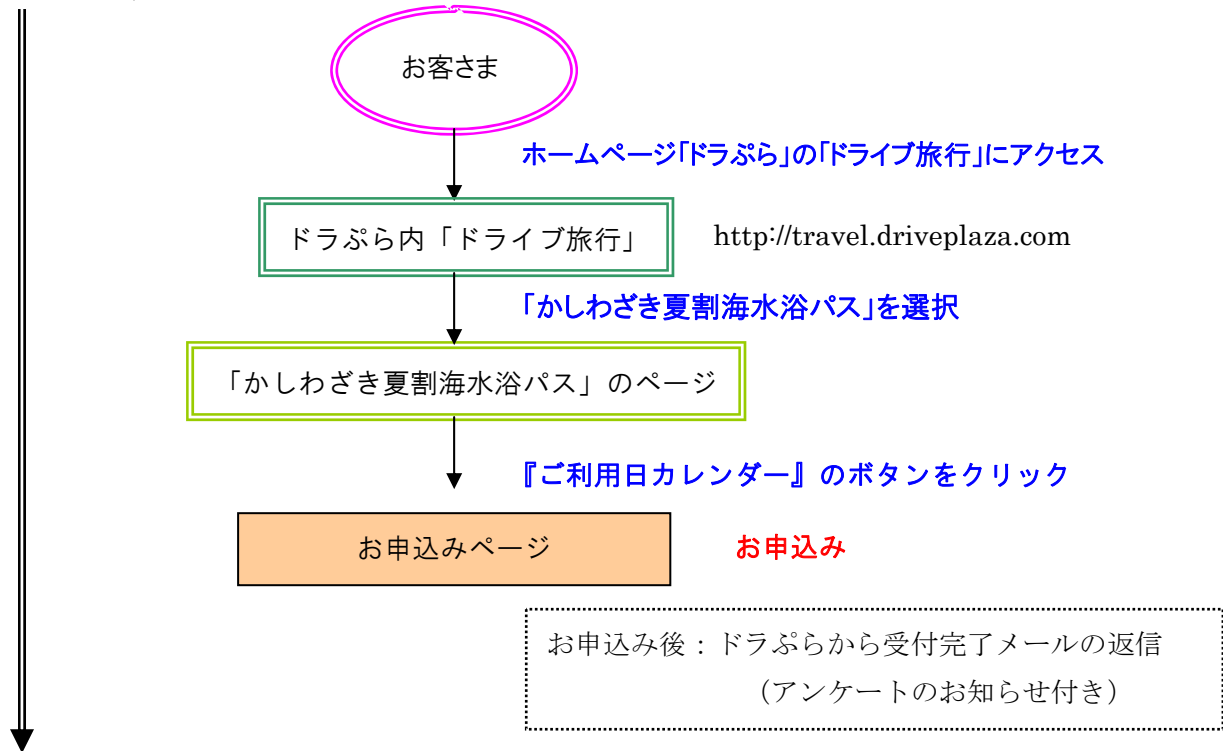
お客さま

ホームページ「ドラぷら」の「ドライブ旅行」にアクセス

ドラぷら内「ドライブ旅行」

http://travel.driveplaza.com

「かしわざき夏割海水浴パス」を選択

「かしわざき夏割海水浴パス」のページ

『ご利用日カレンダー』のボタンをクリック

お申込みページ

お申込み

お申込み後：ドラぷらから受付完了メールの返信
（アンケートのお知らせ付き）